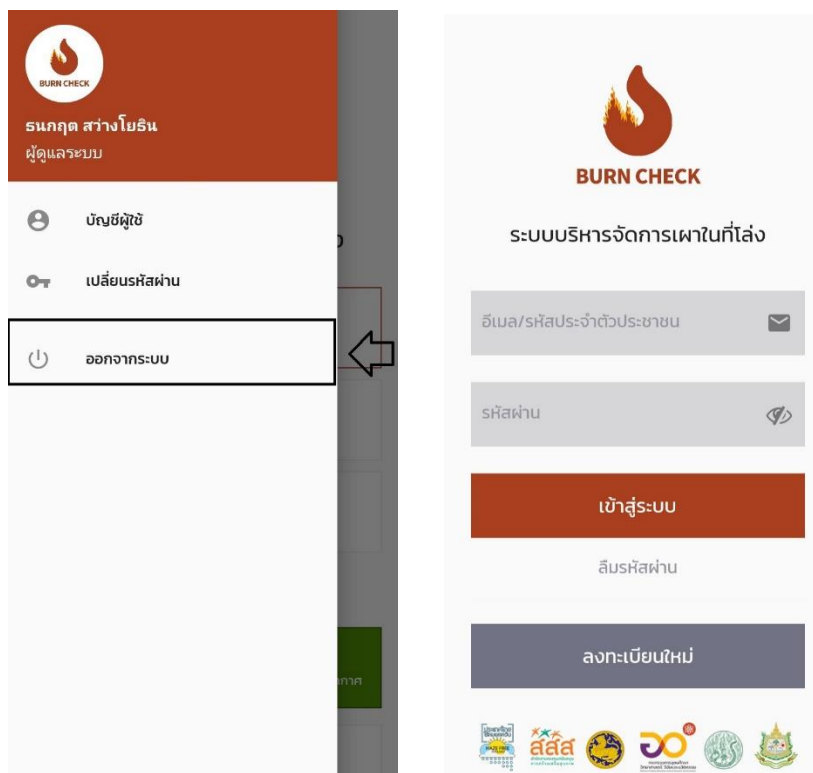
BURN CHECK

ธนกฤต สว่างโยธิน
ผู้ดูแลระบบ

บัญชีผู้ใช้

เปลี่ยนรหัสผ่าน

ออกจากระบบ

BURN CHECK

ระบบบริหารจัดการเผาในที่โล่ง

อีเมล/รหัสประจำตัวประชาชน

รหัสผ่าน

เข้าสู่ระบบ

ลืมรหัสผ่าน

ลงทะเบียนใหม่

สสส